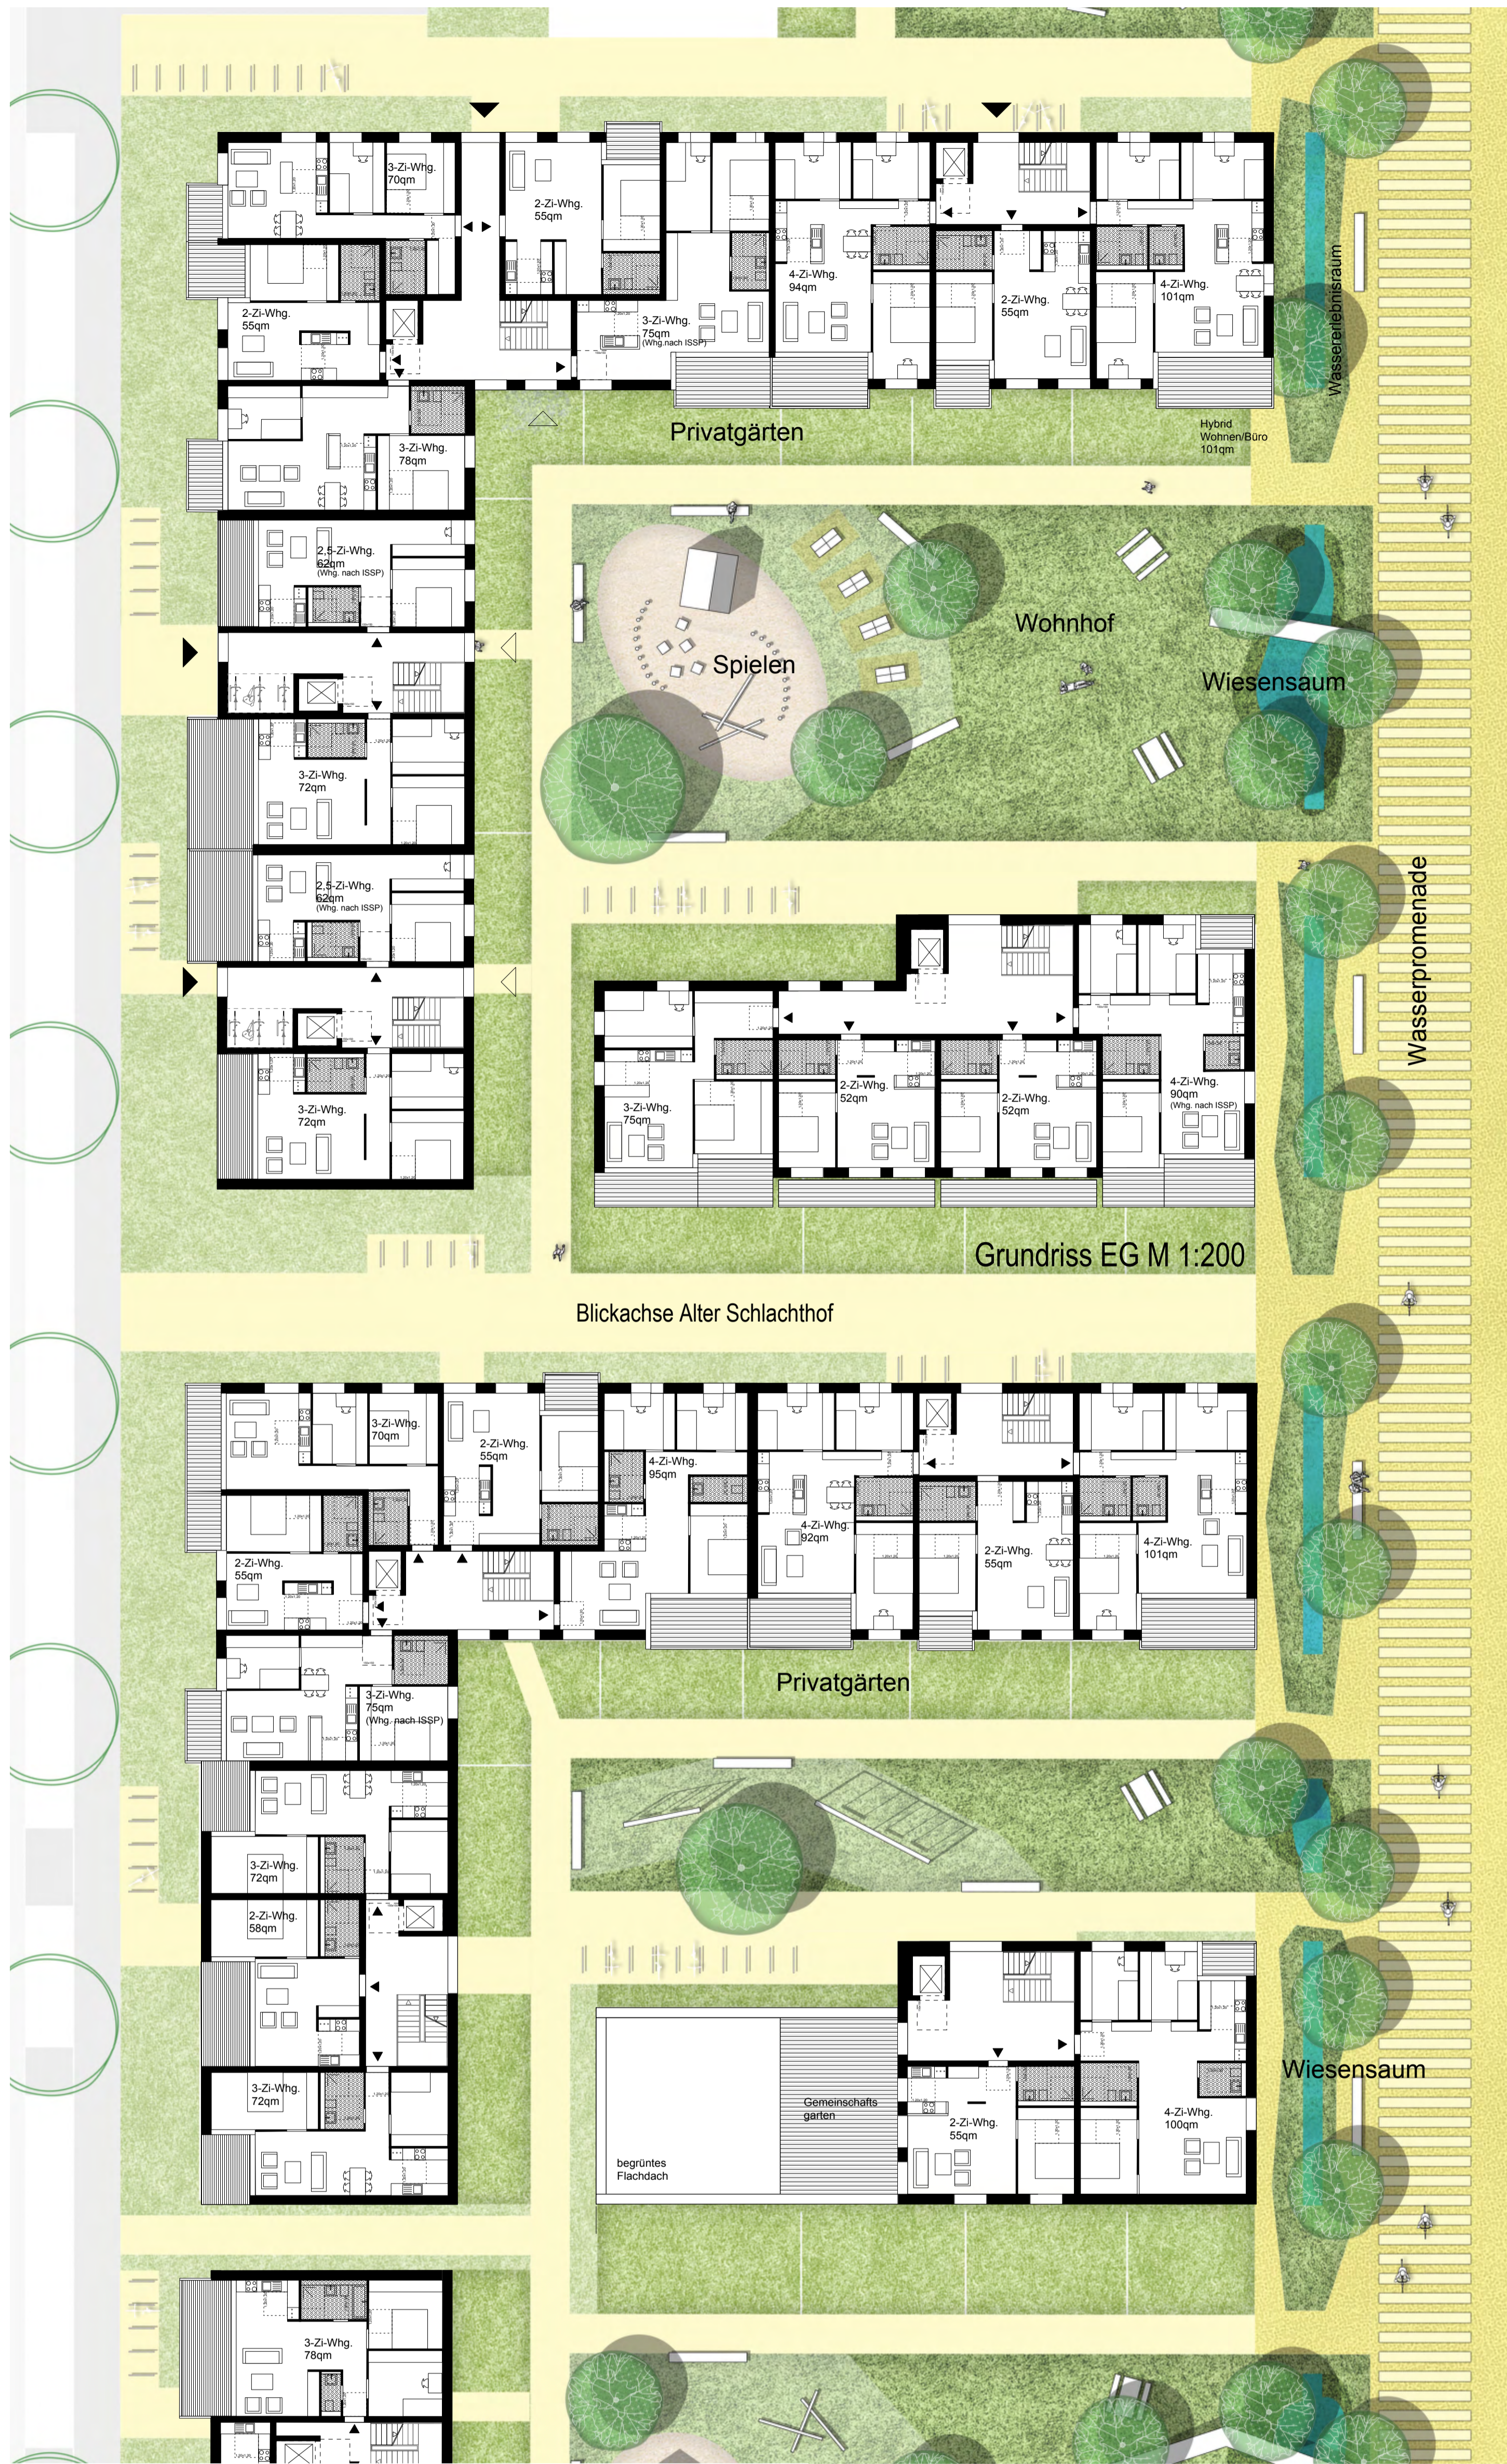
3-Zi-Whg.
70qm

2-Zi-Whg.
55qm

4-Zi-Whg.
94qm

2-Zi-Whg.
55qm

4-Zi-Whg.
101qm

Wassererlebnisraum

2-Zi-Whg.
55qm

3-Zi-Whg.
75qm
(Whg. nach ISSP)

Privatgärten

3-Zi-Whg.
78qm

Hybrid
Wohnen/Büro
101qm

2,5-Zi-Whg.
62qm
(Whg. nach ISSP)

Wohnhof

Spielen

Wiesensaum

3-Zi-Whg.
72qm

2,5-Zi-Whg.
62qm
(Whg. nach ISSP)

Wasserpromenade

3-Zi-Whg.
72qm

3-Zi-Whg.
75qm

2-Zi-Whg.
52qm

2-Zi-Whg.
52qm

4-Zi-Whg.
90qm
(Whg. nach ISSP)

Grundriss EG M 1:200

Blickachse Alter Schlachthof

3-Zi-Whg.
70qm

2-Zi-Whg.
55qm

4-Zi-Whg.
95qm

4-Zi-Whg.
92qm

2-Zi-Whg.
55qm

4-Zi-Whg.
101qm

2-Zi-Whg.
55qm

Privatgärten

3-Zi-Whg.
75qm
(Whg. nach ISSP)

3-Zi-Whg.
72qm

2-Zi-Whg.
58qm

3-Zi-Whg.
72qm

Gemeinschafts
garten

2-Zi-Whg.
55qm

4-Zi-Whg.
100qm

Wiesensaum

begrüntes
Flachdach

3-Zi-Whg.
78qm